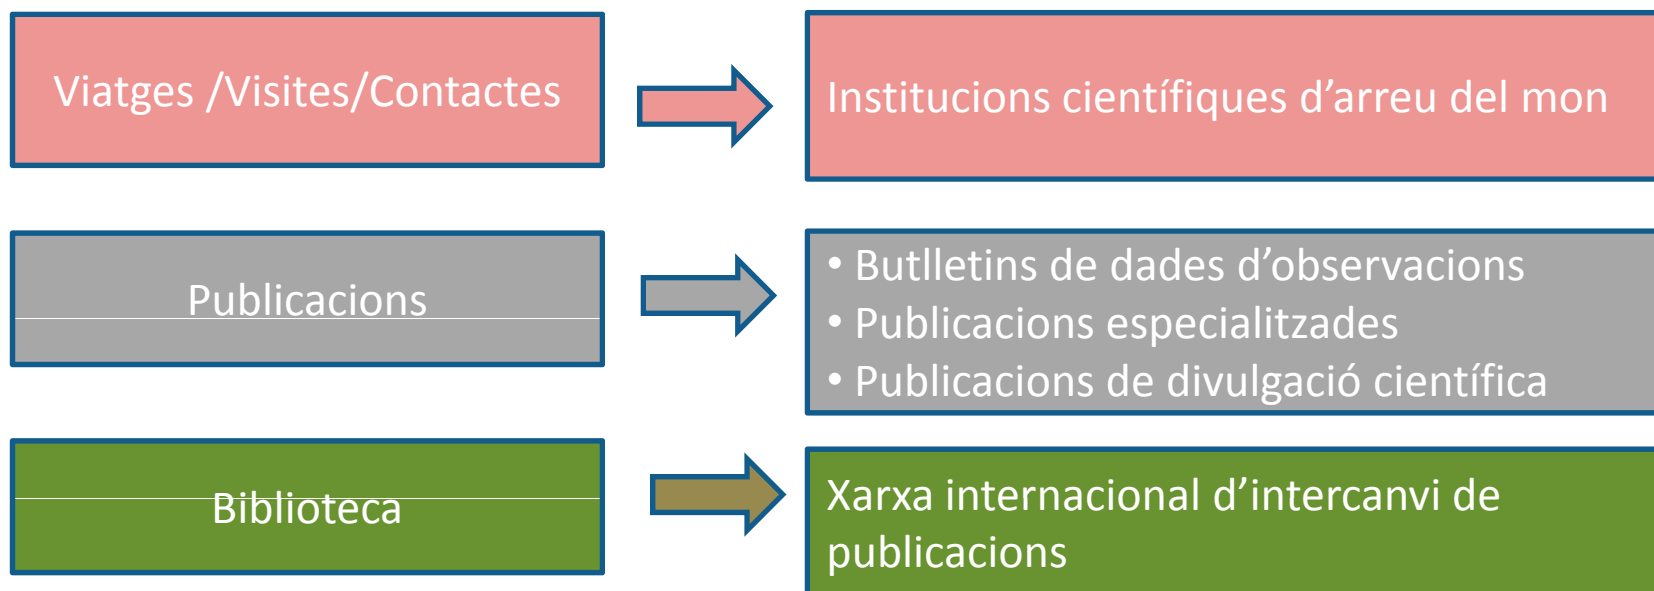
Viatges /Visites/Contactes

Institucions científiques d'arreu del mon

Publicacions

• Butlletins de dades d'observacions
• Publicacions especialitzades
• Publicacions de divulgació científica

Biblioteca

Xarxa internacional d'intercanvi de publicacions